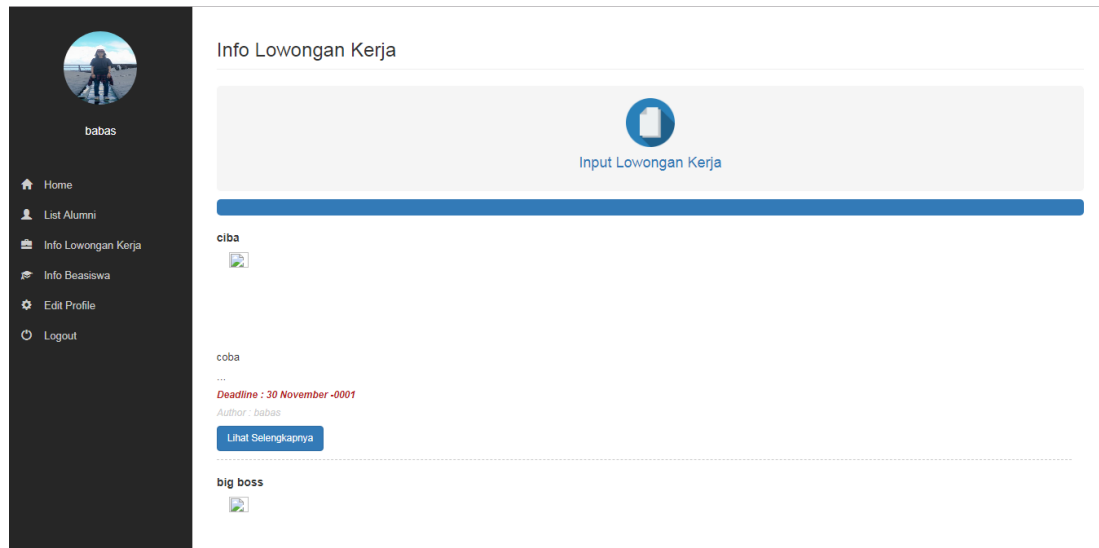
babas

Home
List Alumni
Info Lowongan Kerja
Info Beasiswa
Edit Profile
Logout

Info Lowongan Kerja

Input Lowongan Kerja

ciba

coba
...
Deadline : 30 November -0001
Author : babas
Lihat Selengkapnya

big boss